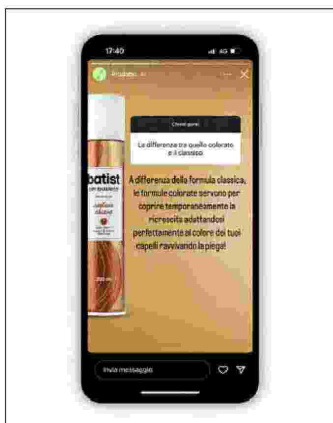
17:40

4G

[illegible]

Chiedi pure!

La differenza tra quello colorato e il classico

batist

A differenza della formula classica, le formule colorate servono per coprire temporaneamente la ricrescita adattandosi perfettamente al colore dei tuoi capelli ravvivando la piega!

Invia messaggio